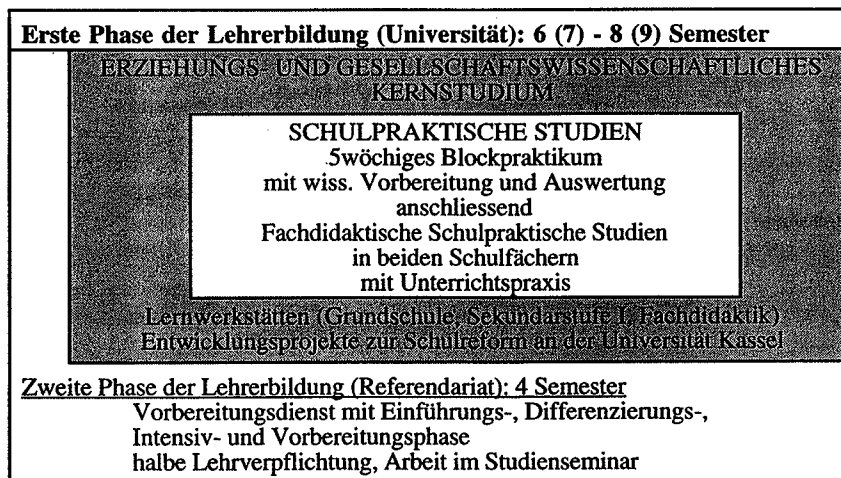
Erste Phase der Lehrerbildung (Universität): 6 (7) - 8 (9) Semester

ERZIEHUNGS- UND GESELLSCHAFTSWISSENSCHAFTLICHES KERNSTUDIUM

SCHULPRAKTISCHE STUDIEN
5wöchiges Blockpraktikum
mit wiss. Vorbereitung und Auswertung
anschliessend
Fachdidaktische Schulpraktische Studien
in beiden Schulfächern
mit Unterrichtspraxis

Lernwerkstätten (Grundschule, Sekundarstufe I, Fachdidaktik)
Entwicklungsprojekte zur Schulreform an der Universität Kassel

Zweite Phase der Lehrerbildung (Referendariat): 4 Semester
Vorbereitungsdienst mit Einführungs-, Differenzierungs-, Intensiv- und Vorbereitungsphase
halbe Lehrverpflichtung, Arbeit im Studienseminar